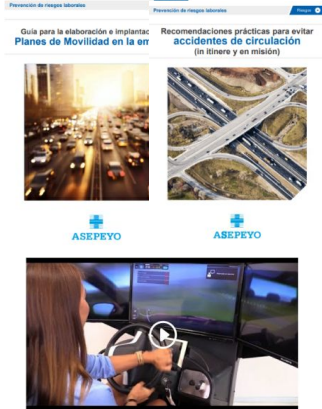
Prevención de riesgos laborales

Guía para la elaboración e implantac

Planes de Movilidad en la em

ASEPEYO

Prevención de riesgos laborales

Riesgo

Recomendaciones prácticas para evitar

accidentes de circulación

(in itinere y en misión)

ASEPEYO